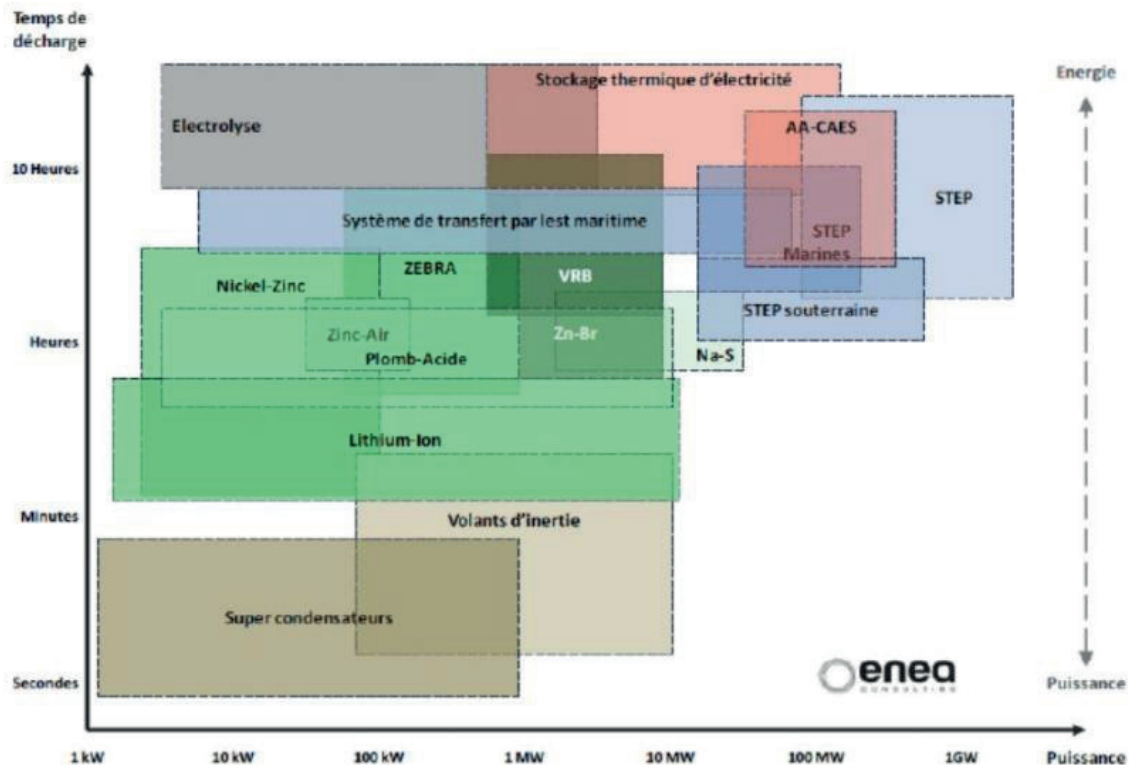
Temps de décharge

Energie

Stockage thermique d'électricité

Electrolyse

AA-CAES

10 Heures

STEP

Système de transfert par lest maritime

STEP Marines

Nickel-Zinc

ZEBRA

VRB

STEP souterraine

Zinc-Air

Zn-Br

Heures

Plomb-Acide

Na-S

Lithium-Ion

Minutes

Volants d'inertie

Super condensateurs

enea CONSULTING

Secondes

Puissance

1 kW

10 kW

100 kW

1 MW

10 MW

100 MW

1GW

Puissance